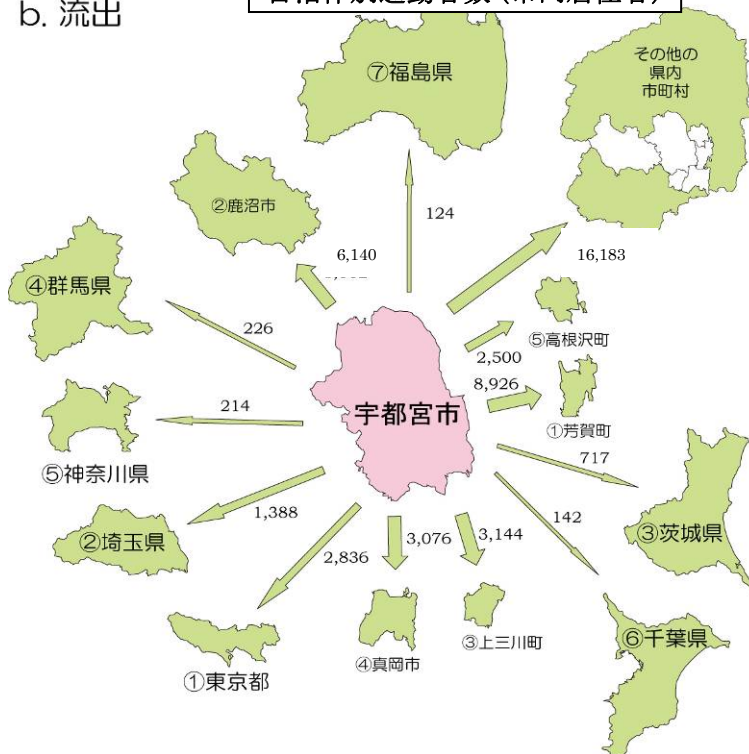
b. 流出

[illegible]

⑦福島県

その他の
県内
市町村

②鹿沼市

124

6,140

16,183

④群馬県

226

⑤高根沢町

2,500

8,926

宇都宮市

214

①芳賀町

717

⑤神奈川県

142

③茨城県

1,388

3,076

3,144

②埼玉県

2,836

③上三川町

④真岡市

⑥千葉県

①東京都